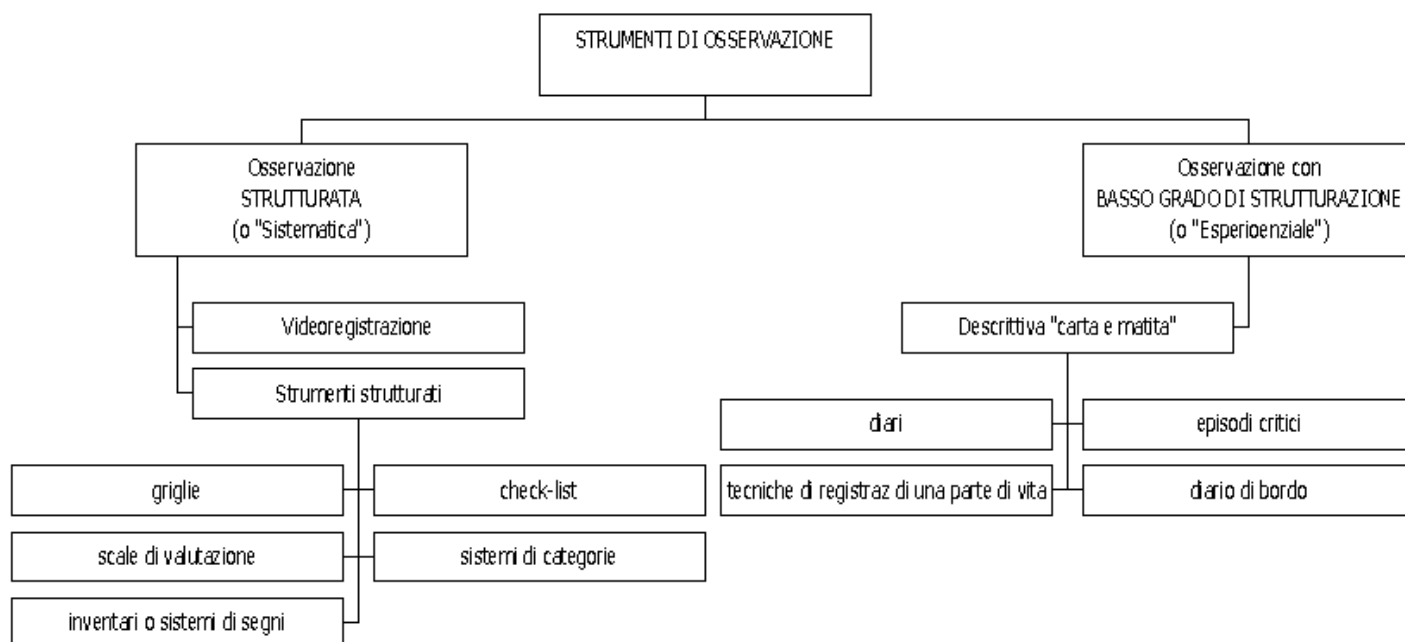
STRUMENTI DI OSSERVAZIONE

Osservazione
STRUTTURATA
(o "Sistematica")

Osservazione con
BASSO GRADO DI STRUTTURAZIONE
(o "Esperioenziale")

Videoregistrazione

Strumenti strutturati

griglie

check-list

scale di valutazione

sistemi di categorie

inventari o sistemi di segni

Descrittiva "carta e matita"

diari

episodi critici

tecniche di registraz di una parte di vita

diario di bordo